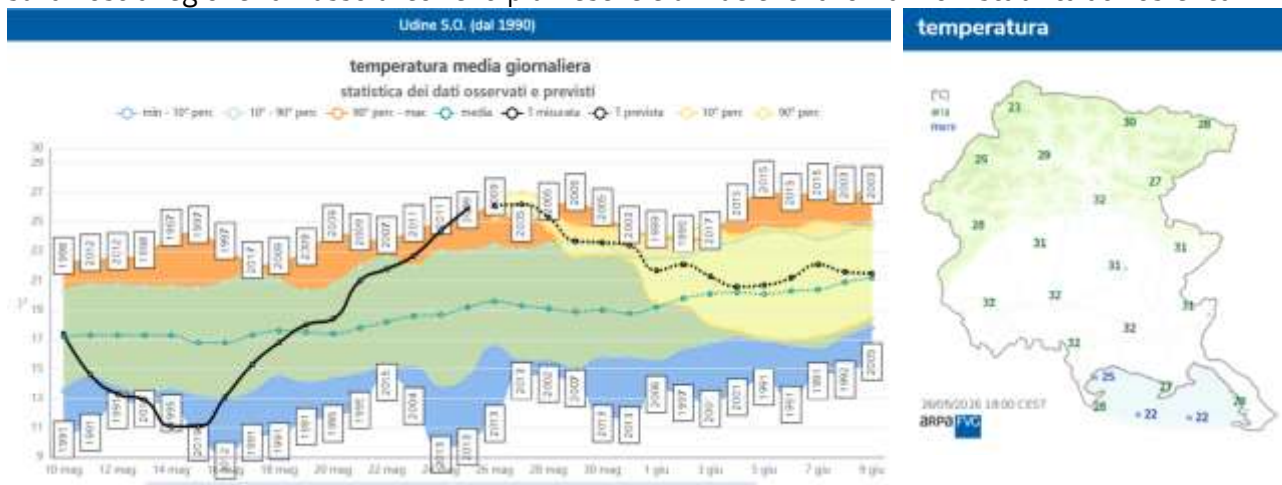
Udine S.O. (dal 1990)

temperatura media giornaliera
statistica dei dati osservati e previsti

min - 10° perc   10° - 90° perc   90° perc - max   media   T misurata   T prevista   10° perc   90° perc

30
29
27
25
23
21
19
17
15
13
11
9

1998 2012 2012 1998 1997 1997 1997 2017 2009 2009 2009 2009 2007 2011 2011 2009 2009 2005 2005 2009 2005 2002 1999 1995 2017 2015 2015 2015 2015 2003 2003

1991 1991 1991 1995 2019 2012 1991 1991 1991 1995 2015 1996 2004 2019 2013 2013 2013 2002 2002 2010 2011 2006 1997 2001 2001 1991 1991 1991 1992 2005

10 mag  12 mag  14 mag  16 mag  18 mag  20 mag  22 mag  24 mag  26 mag  28 mag  30 mag  1 giu  3 giu  5 giu  7 giu  9 giu

temperatura

[°C]
aria
mare

23 30 28 26 29 27 32 28 31 31 31 32 32 31 32 32 ≈25 27 26 ≈22 ≈22 26

26/05/2026 18:00 CEST
ARPA FVG